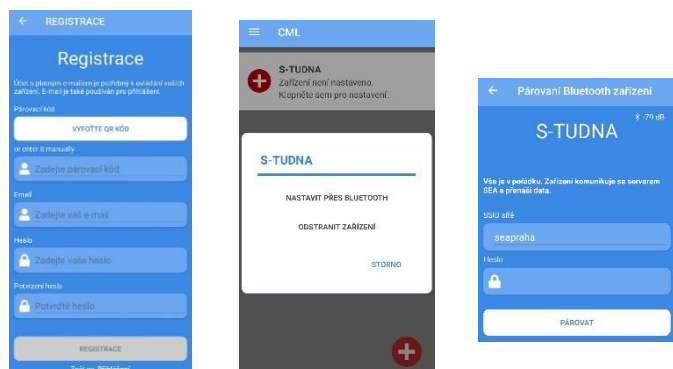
REGISTRACE

Registrace

Účet s platným e-mailem je potřebný k ovládání vašich zařízení. E-mail je také používán pro přihlášení.

Párovací kód

VYFOŤTE QR KÓD

or enter it manually

Zadejte párovací kód

Email

Zadejte váš e-mail

Heslo

Zadejte vaše heslo

Potvrzení hesla

Potvrďte heslo

REGISTRACE

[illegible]

CML

S-TUDNA
Zařízení není nastaveno.
Klepněte sem pro nastavení.

S-TUDNA

NASTAVIT PŘES BLUETOOTH

ODSTRANIT ZAŘÍZENÍ

STORNO

Párování Bluetooth zařízení

-79 dB

S-TUDNA

Vše je v pořádku. Zařízení komunikuje se serverem SEA a přenáší data.

SSID sítě

seapraha

Heslo

PÁROVAT